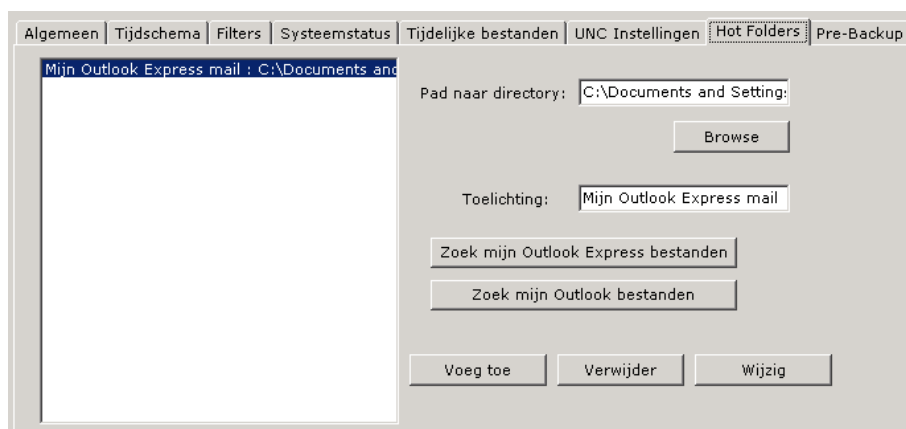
Algemeen | Tijdschema | Filters | Systeemstatus | Tijdelijke bestanden | UNC Instellingen | Hot Folders | Pre-Backup

Mijn Outlook Express mail : C:\Documents and

Pad naar directory: C:\Documents and Setting:

Browse

Toelichting: Mijn Outlook Express mail

Zoek mijn Outlook Express bestanden

Zoek mijn Outlook bestanden

Voeg toe

Verwijder

Wijzig